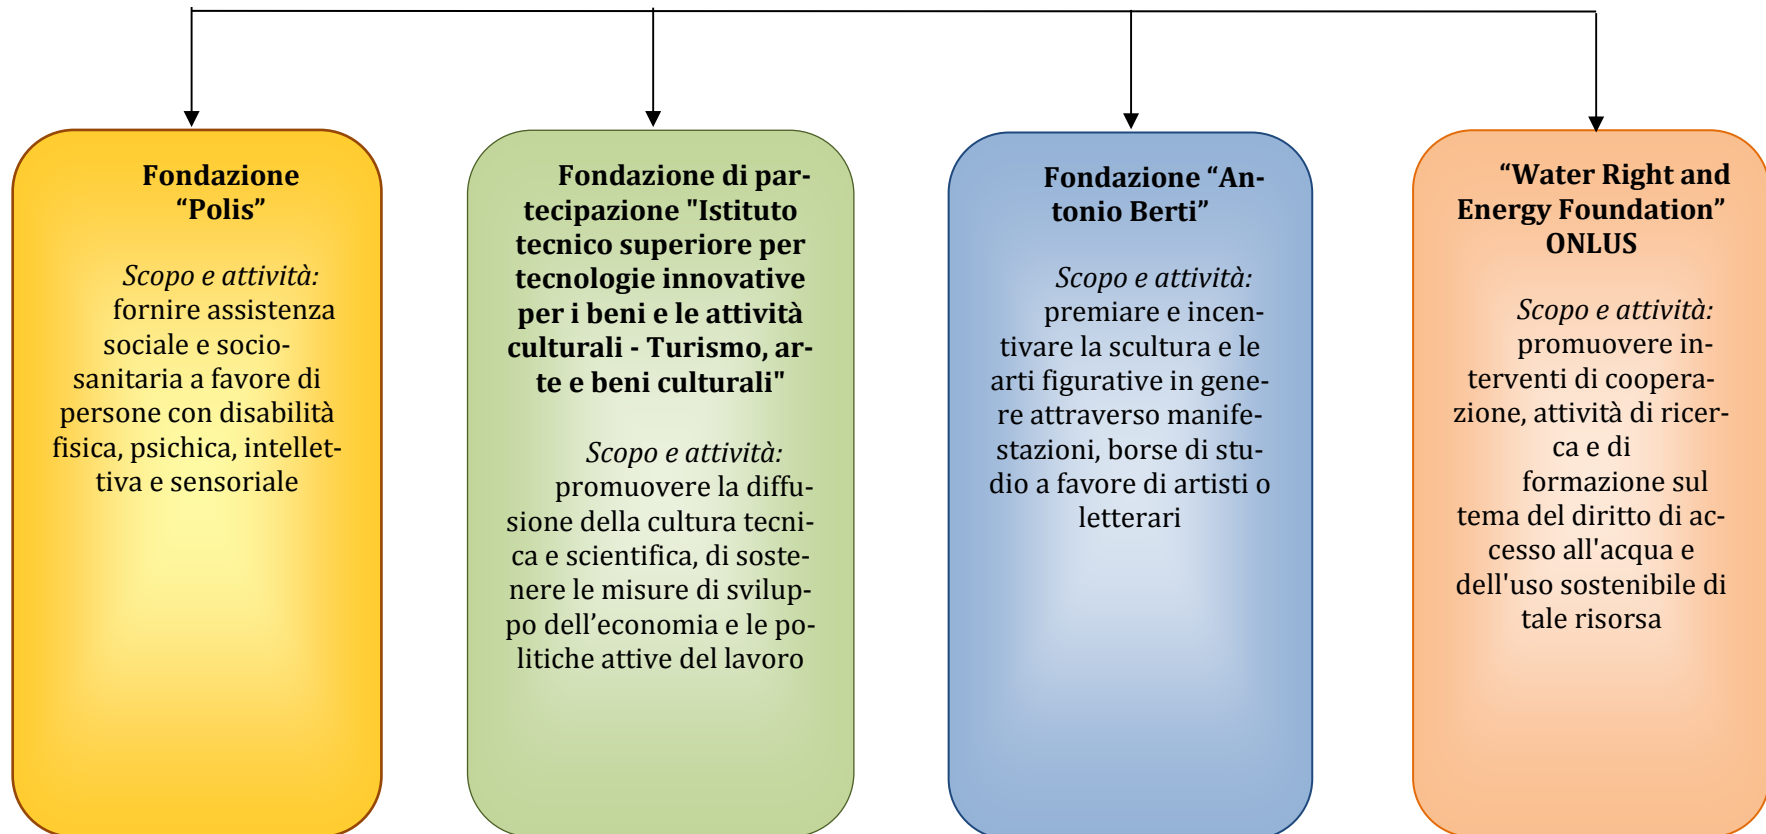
**Fondazione "Polis"**

*Scopo e attività:*
fornire assistenza sociale e socio-sanitaria a favore di persone con disabilità fisica, psichica, intellettiva e sensoriale

**Fondazione di partecipazione "Istituto tecnico superiore per tecnologie innovative per i beni e le attività culturali - Turismo, arte e beni culturali"**

*Scopo e attività:*
promuovere la diffusione della cultura tecnica e scientifica, di sostenere le misure di sviluppo dell'economia e le politiche attive del lavoro

**Fondazione "Antonio Berti"**

*Scopo e attività:*
premiare e incentivare la scultura e le arti figurative in genere attraverso manifestazioni, borse di studio a favore di artisti o letterari

**"Water Right and Energy Foundation" ONLUS**

*Scopo e attività:*
promuovere interventi di cooperazione, attività di ricerca e di formazione sul tema del diritto di accesso all'acqua e dell'uso sostenibile di tale risorsa